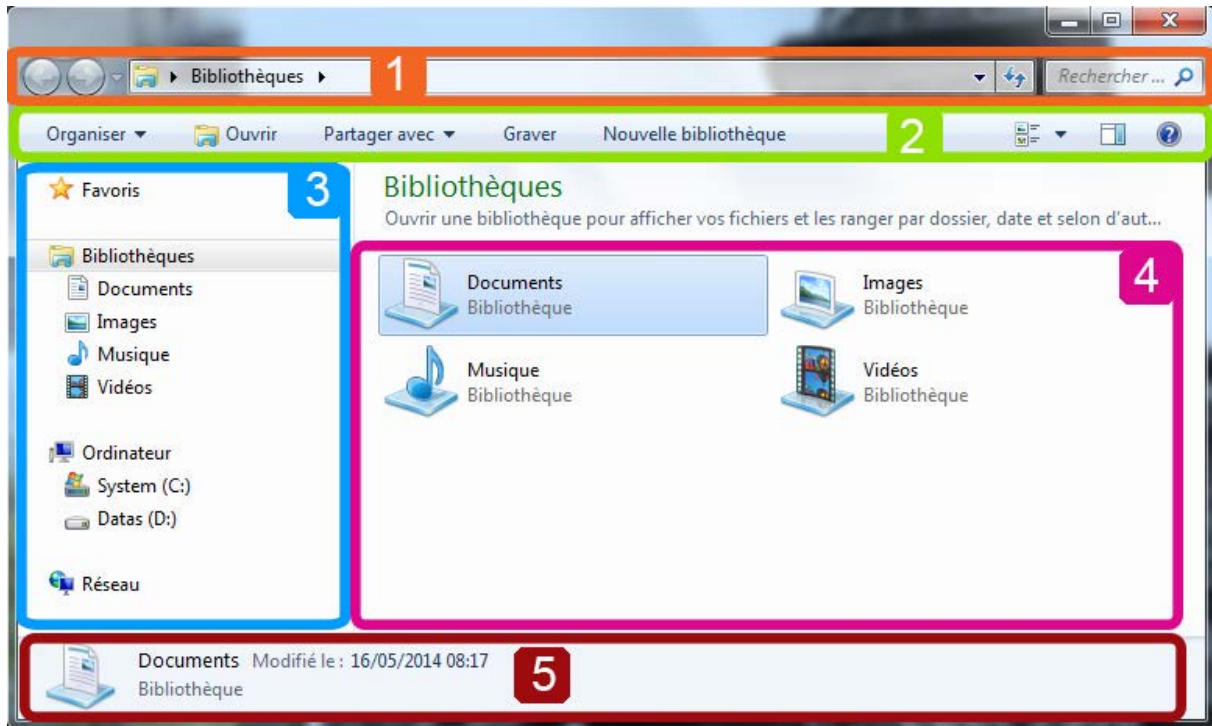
Bibliothèques

1

Rechercher ...

Organiser ▾ Ouvrir Partager avec ▾ Graver Nouvelle bibliothèque

2

3

Favoris

Bibliothèques
Documents
Images
Musique
Vidéos

Ordinateur
System (C:)
Datas (D:)

Réseau

Bibliothèques

Ouvrir une bibliothèque pour afficher vos fichiers et les ranger par dossier, date et selon d'aut...

4

Documents
Bibliothèque

Images
Bibliothèque

Musique
Bibliothèque

Vidéos
Bibliothèque

Documents Modifié le : 16/05/2014 08:17
Bibliothèque

5